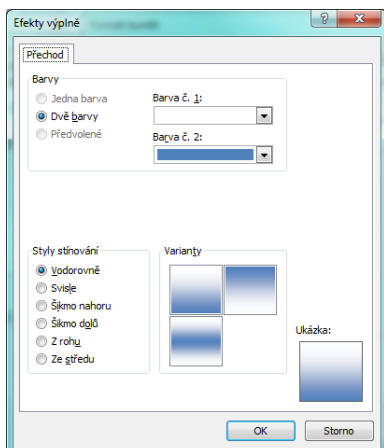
Efekty výplně

?

Přechod

Barvy

Jedna barva

Dvě barvy

Předvolené

Barva č. 1:

Barva č. 2:

Styly stínování

Vodorovně

Svisle

Šikmo nahoru

Šikmo dolů

Z rohu

Ze středu

Varianty

Ukázka:

OK

Storno